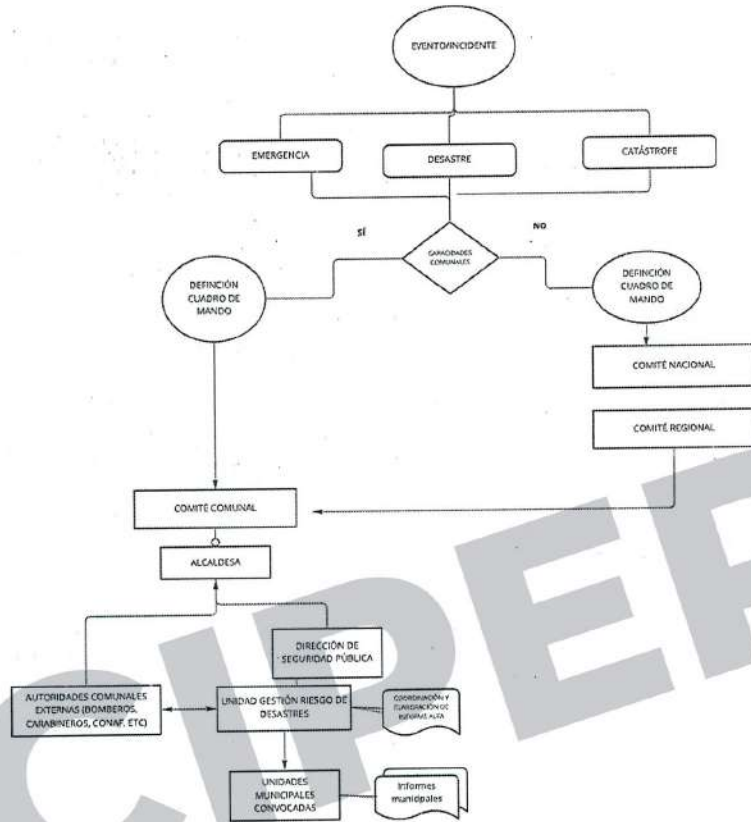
EVENTO/INCIDENTE

EMERGENCIA

DESASTRE

CATÁSTROFE

SÍ

NO

CAPACIDADES COMUNALES

DEFINCIÓN CUADRO DE MANDO

DEFINCIÓN CUADRO DE MANDO

COMITÉ NACIONAL

COMITÉ REGIONAL

COMITÉ COMUNAL

ALCALDESA

DIRECCIÓN DE SEGURIDAD PÚBLICA

AUTORIDADES COMUNALES EXTERNAS (BOMBEROS, CARABINEROS, CONAF, ETC)

UNIDAD GESTIÓN RIESGO DE DESASTRES

COORDINACIÓN Y ELABORACIÓN DE INFORMES ALFA

UNIDADES MUNICIPALES CONVOCADAS

Informes municipales

CIPER